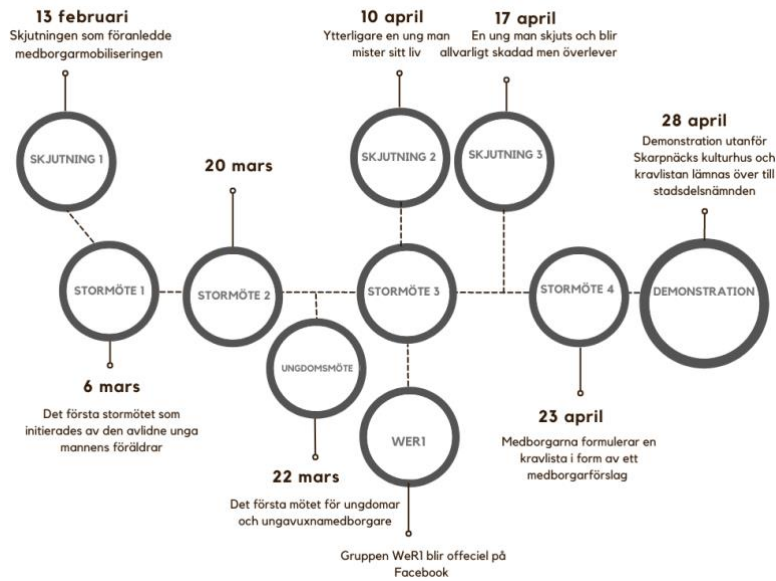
13 februari
Skjutningen som föranledde medborgarmobiliseringen

SKJUTNING 1

10 april
Ytterligare en ung man mister sitt liv

SKJUTNING 2

17 april
En ung man skjuts och blir allvarligt skadad men överlever

SKJUTNING 3

28 april
Demonstration utanför Skarpnäcks kulturhus och kravlistan lämnas över till stadsdelsnämnden

20 mars

STORMÖTE 1

STORMÖTE 2

STORMÖTE 3

STORMÖTE 4

DEMONSTRATION

UNGDOMSMÖTE

6 mars
Det första stormötet som initierades av den avlidne unga mannens föräldrar

WER1

23 april
Medborgarna formulerar en kravlista i form av ett medborgarförslag

22 mars
Det första mötet för ungdomar och ungavuxnamedborgare

Gruppen WeR1 blir officiel på Facebook